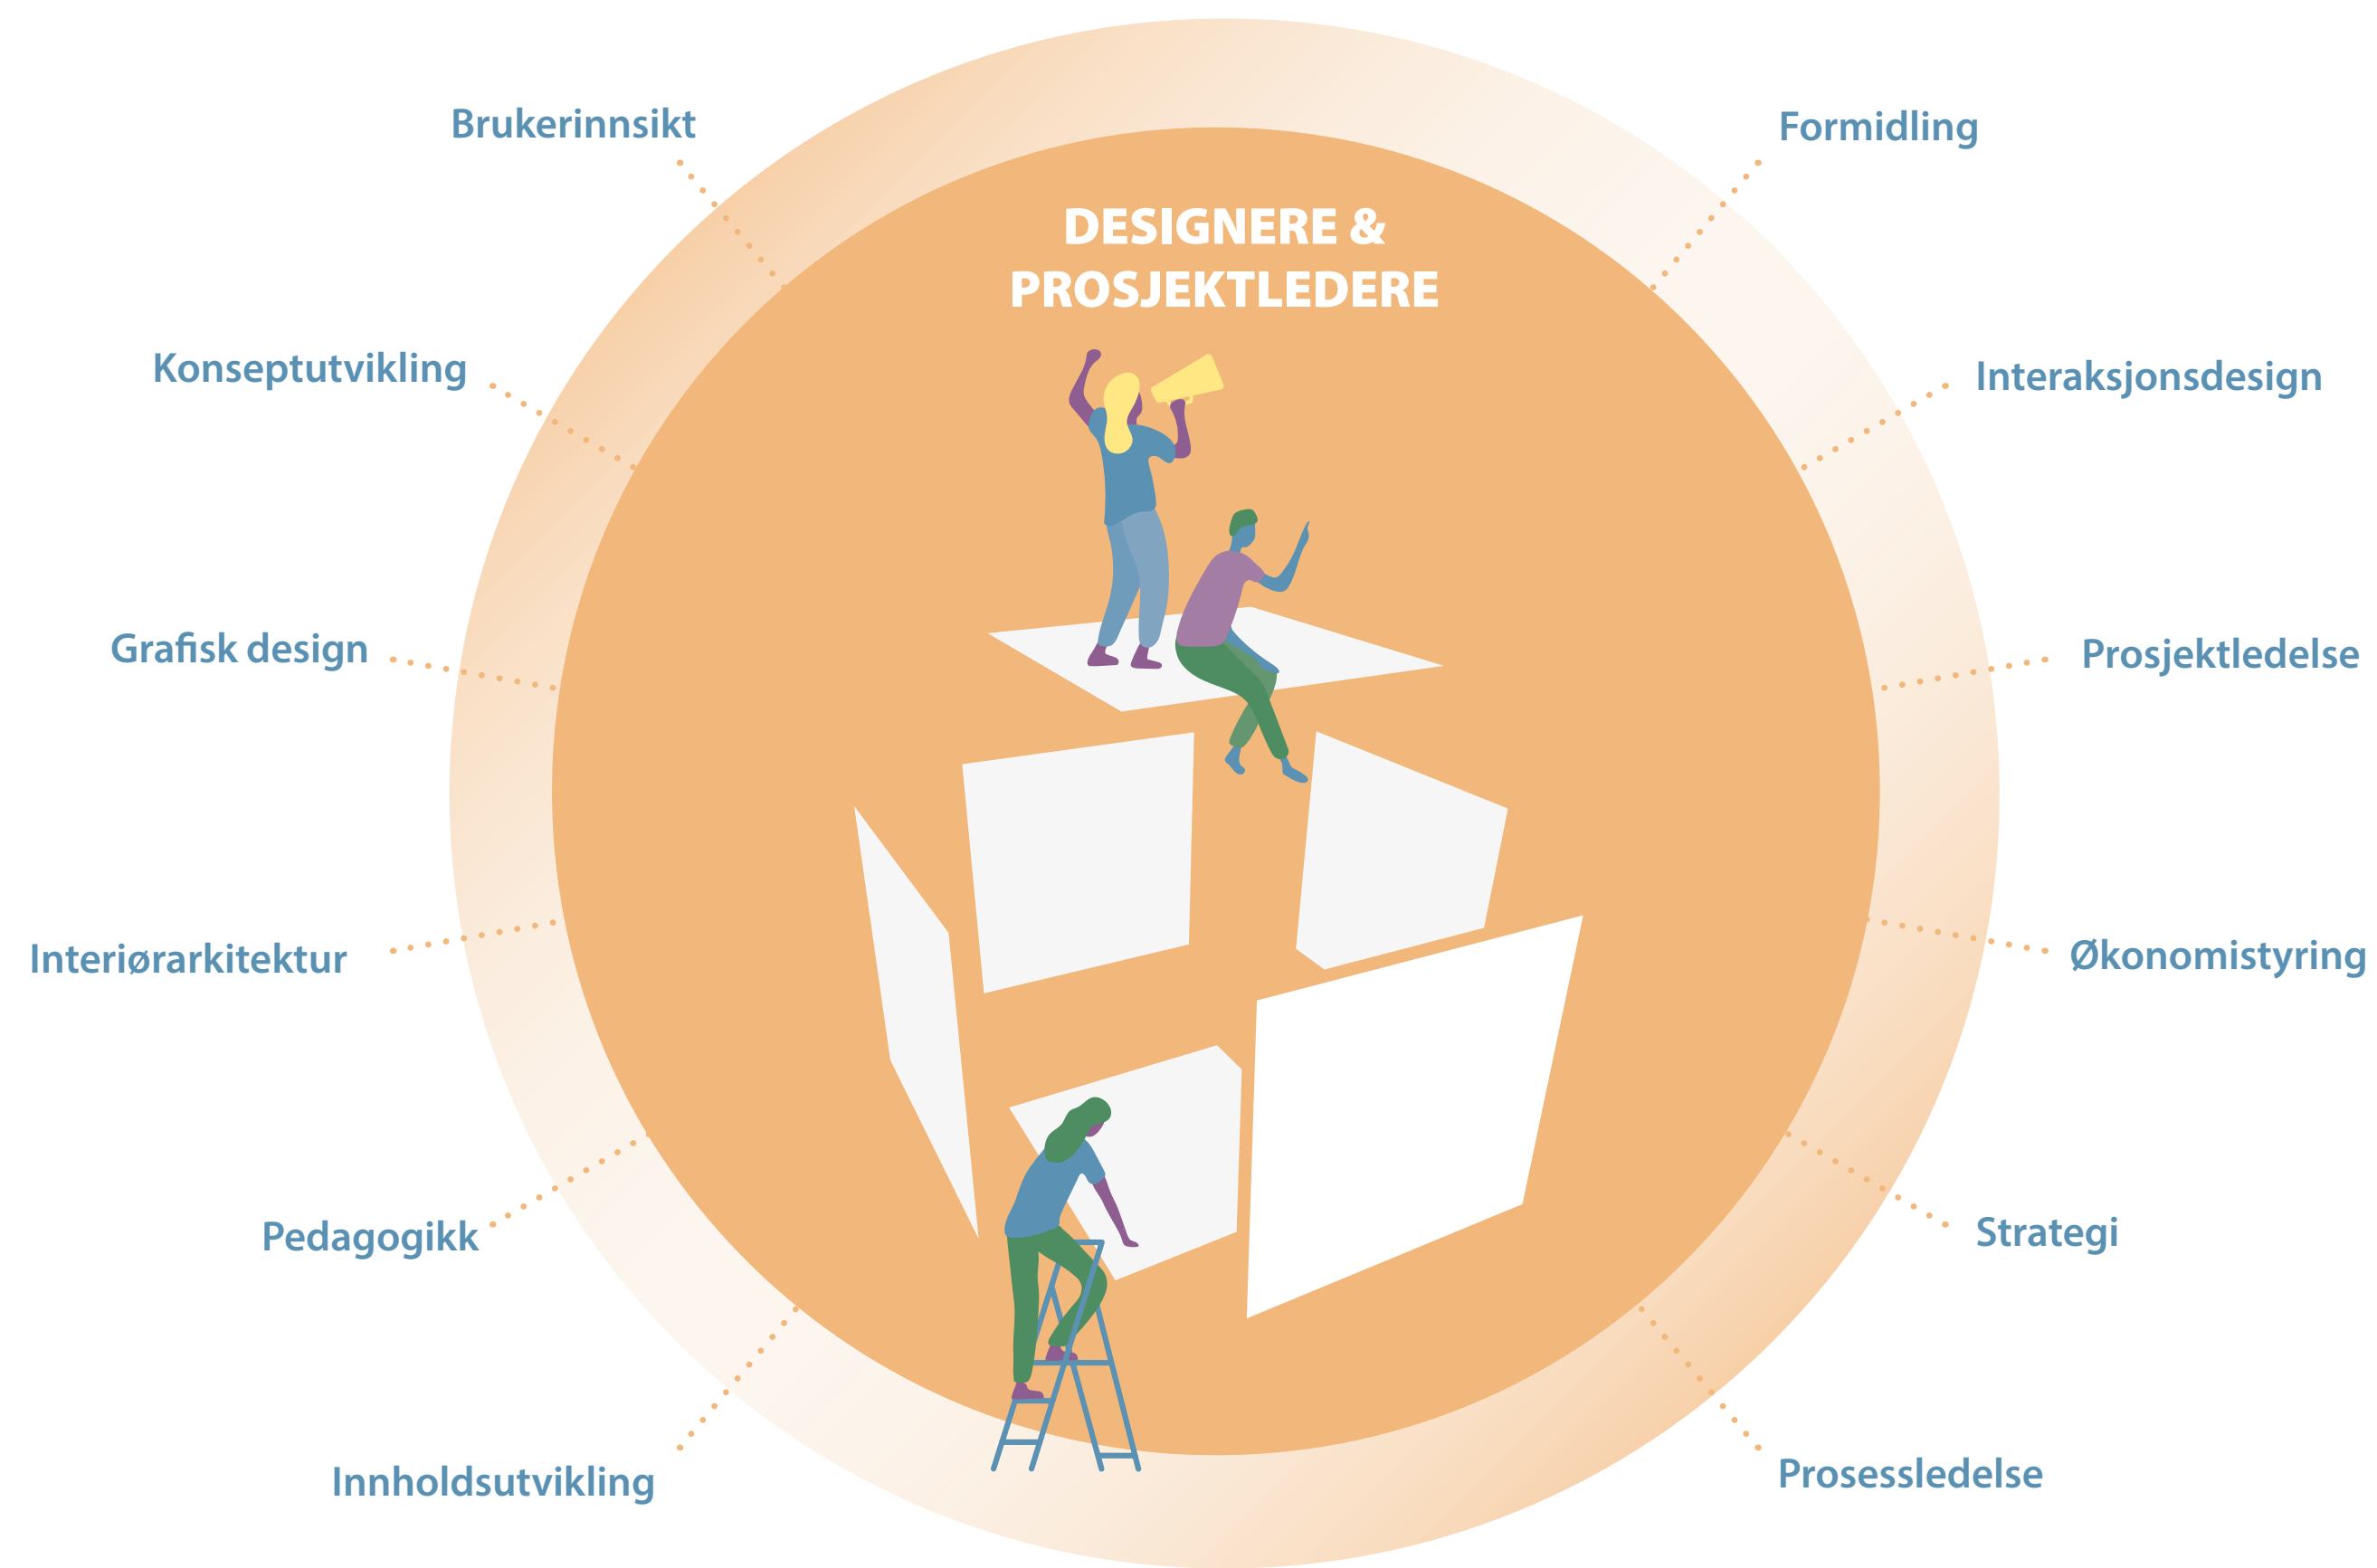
Brukerinnsikt

Formidling

DESIGNERE & PROSJEKTLEDERE

Konseptutvikling

Interaksjonsdesign

Grafisk design

Prosjektledelse

Interiørarkitektur

Økonomistyring

Pedagogikk

Strategi

Innholdsutvikling

Prosessledelse